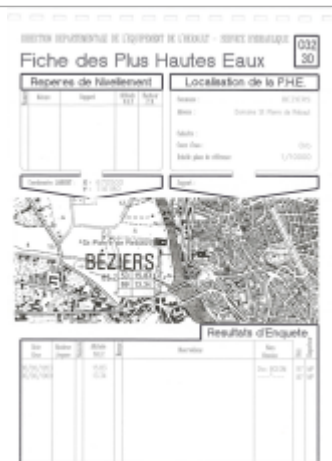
DIRECTION DEPARTEMENTALE DE L'EQUIPEMENT DE L'HERAULT - SERVICE HYDRAULIQUE

032
30

Fiche des Plus Hautes Eaux

Reperes de Nivellement

Localisation de la PHE.

Commune : BEZIERS

Adresse : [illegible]

Echelle : 1/25000

BEZIERS

Resultats d'Enquete

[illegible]